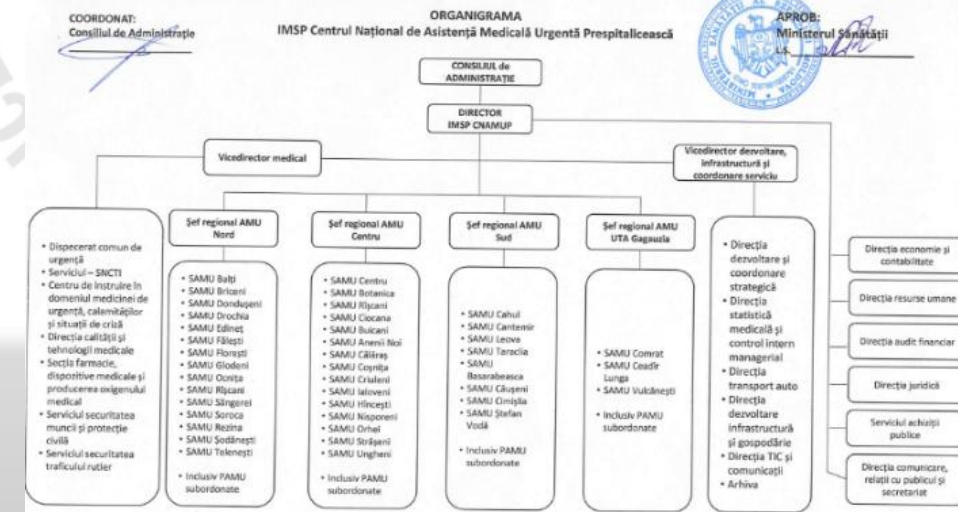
COORDONAT:
Consiliul de Administrație

ORGANIGRAMA
IMSP Centrul Național de Asistență Medicală Urgentă Prespitalicească

APROB:
Ministerul Sănătății
L.Ș.

CONSILIUL de ADMINISTRAȚIE

DIRECTOR
IMSP CNAMUP

Vicedirector medical

Vicedirector dezvoltare, infrastructură și coordonare serviciu

• Dispecerat comun de urgență
• Serviciul – SNCTI
• Centru de instruire în domeniul medicinei de urgență, calamităților și situații de criză
• Direcția calității și tehnologii medicale
• Secția farmacie, dispozitive medicale și producerea oxigenului medical
• Serviciul securitatea muncii și protecție civilă
• Serviciul securitatea traficului rutier

Șef regional AMU Nord

• SAMU Bălți
• SAMU Briceni
• SAMU Dondușeni
• SAMU Drochia
• SAMU Edineț
• SAMU Fălești
• SAMU Florești
• SAMU Glodeni
• SAMU Ocnița
• SAMU Rîșcani
• SAMU Sîngerei
• SAMU Soroca
• SAMU Rezina
• SAMU Șoldănești
• SAMU Telenești

• Inclusiv PAMU subordonate

Șef regional AMU Centru

• SAMU Centru
• SAMU Botanica
• SAMU Rîșcani
• SAMU Ciocana
• SAMU Buiucani
• SAMU Anenii Noi
• SAMU Călărași
• SAMU Coșnița
• SAMU Criuleni
• SAMU Ialoveni
• SAMU Hîncești
• SAMU Nisporeni
• SAMU Orhei
• SAMU Strășeni
• SAMU Ungheni

• Inclusiv PAMU subordonate

Șef regional AMU Sud

• SAMU Cahul
• SAMU Cantemir
• SAMU Leova
• SAMU Taraclia
• SAMU Basarabeasca
• SAMU Căușeni
• SAMU Cimișlia
• SAMU Ștefan Vodă

• Inclusiv PAMU subordonate

Șef regional AMU UTA Gagauzia

• SAMU Comrat
• SAMU Ceadîr Lunga
• SAMU Vulcănești

• Inclusiv PAMU subordonate

• Direcția dezvoltare și coordonare strategică
• Direcția statistică medicală și control intern managerial
• Direcția transport auto
• Direcția dezvoltare infrastructură și gospodărie
• Direcția TIC și comunicații
• Arhiva

Direcția economie și contabilitate

Direcția resurse umane

Direcția audit financiar

Direcția juridică

Serviciul achiziții publice

Direcția comunicare, relații cu publicul și secretariat